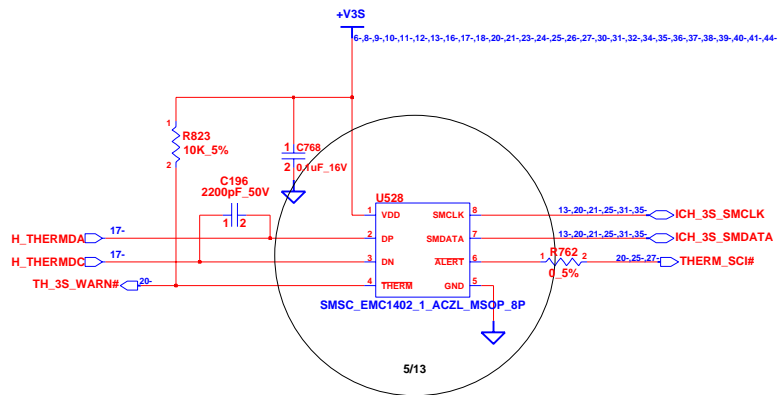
+V3S

6-,8-,9-,10-,11-,12-,13-,16-,17-,18-,20-,21-,23-,24-,25-,26-,27-,30-,31-,32-,34-,35-,36-,37-,38-,39-,40-,41-,44-

1
R823
10K_5%
2

1 C768
2 0.1uF_16V

C196
2200pF_50V
1 2

U528
1 VDD
2 DP
3 DN
4 THERM
SMCLK 8
SMDATA 7
ALERT 6
GND 5

H_THERMDA 17-
H_THERMDC 17-
TH_3S_WARN# 20-

13-,20-,21-,25-,31-,35- ICH_3S_SMCLK
13-,20-,21-,25-,31-,35- ICH_3S_SMDATA

R762
1 2
0_5%
20-,25-,27- THERM_SCI#

SMSC_EMC1402_1_ACZL_MSOP_8P

5/13